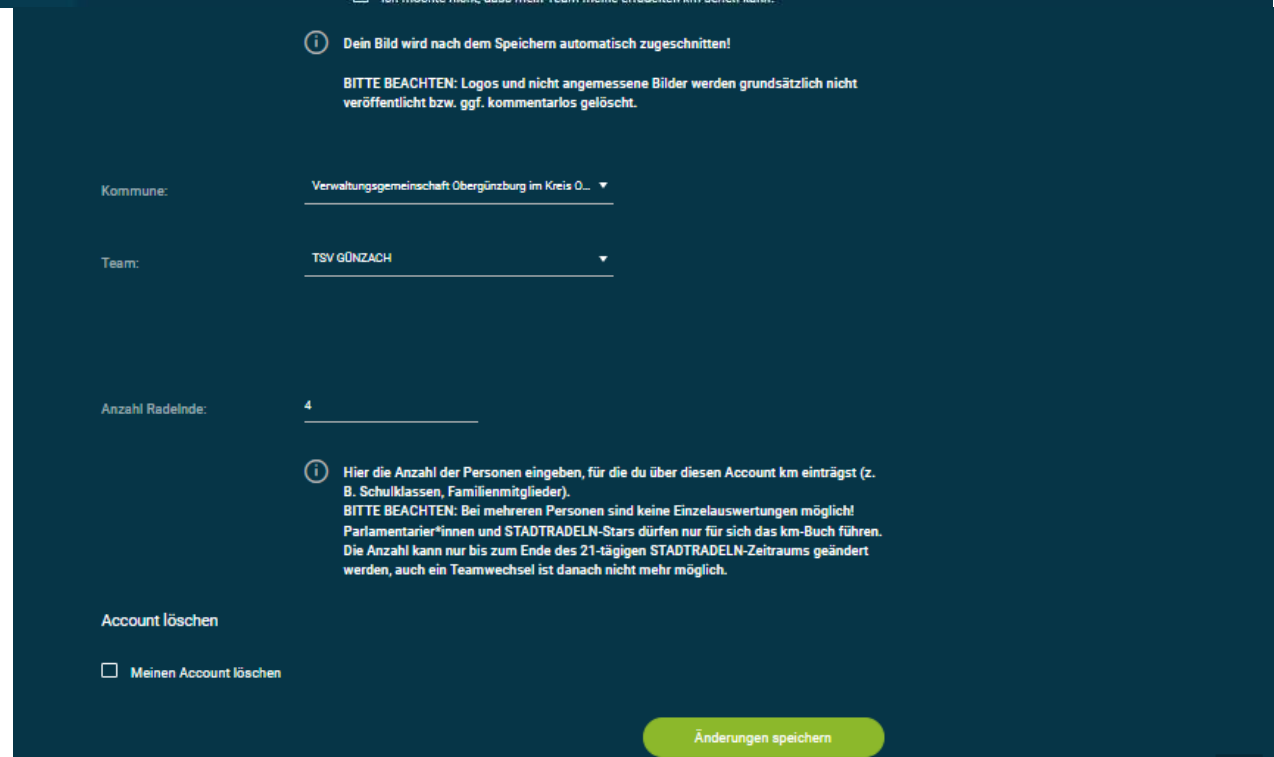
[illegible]

Dein Bild wird nach dem Speichern automatisch zugeschnitten!

BITTE BEACHTEN: Logos und nicht angemessene Bilder werden grundsätzlich nicht veröffentlicht bzw. ggf. kommentarlos gelöscht.

Kommune:
Verwaltungsgemeinschaft Obergünzburg im Kreis O...

Team:
TSV GÜNZACH

Anzahl Radelnde:
4

Hier die Anzahl der Personen eingeben, für die du über diesen Account km einträgst (z. B. Schulklassen, Familienmitglieder).
BITTE BEACHTEN: Bei mehreren Personen sind keine Einzelauswertungen möglich! Parlamentarier*innen und STADTRADELN-Stars dürfen nur für sich das km-Buch führen. Die Anzahl kann nur bis zum Ende des 21-tägigen STADTRADELN-Zeitraums geändert werden, auch ein Teamwechsel ist danach nicht mehr möglich.

Account löschen

Meinen Account löschen

Änderungen speichern